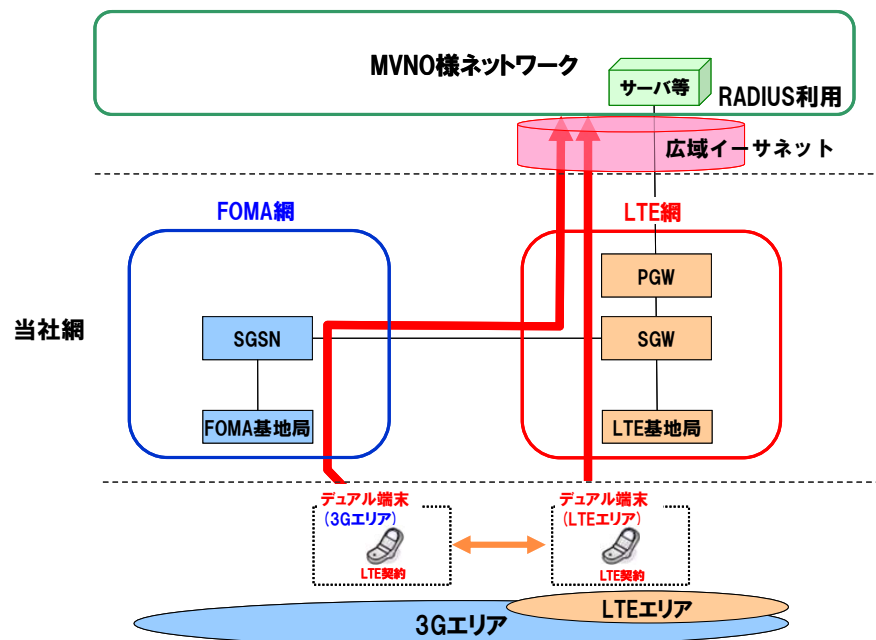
MVNO様ネットワーク

サーバ等

RADIUS利用

広域イーサネット

FOMA網

LTE網

当社網

SGSN

FOMA基地局

PGW

SGW

LTE基地局

デュアル端末
（3Gエリア）

LTE契約

デュアル端末
（LTEエリア）

LTE契約

LTEエリア

3Gエリア